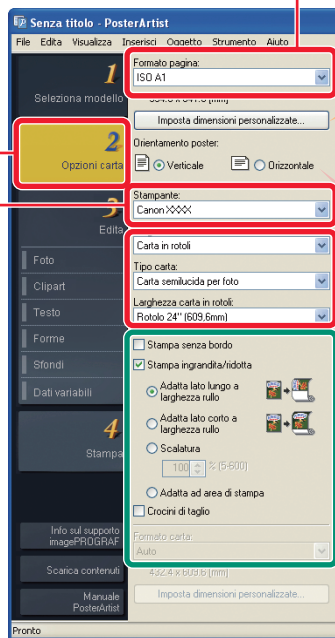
Senza titolo - PosterArtist

File Edita Visualizza Inserisci Oggetto Strumento Aiuto

1 Seleziona modello

2 Opzioni carta

3 Edita

Foto

Clipart

Testo

Forme

Sfondi

Dati variabili

4 Stampa

Info sul supporto imagePROGRAF

Scarica contenuti

Manuale PosterArtist

Formato pagina:

ISO A1

594.0 x 841.0 [mm]

Imposta dimensioni personalizzate...

Orientamento poster:

Verticale

Orizzontale

Stampante:

Canon XXXX

Carta in rotoli

Tipo carta:

Carta semilucida per foto

Larghezza carta in rotoli:

Rotolo 24'' (609.6mm)

Stampa senza bordo

Stampa ingrandita/ridotta

Adatta lato lungo a larghezza rullo

Adatta lato corto a larghezza rullo

Scalatura

100 % (5-600)

Adatta ad area di stampa

Crocini di taglio

Formato carta:

Auto

432.4 x 609.6 [mm]

Imposta dimensioni personalizzate...

Pronto